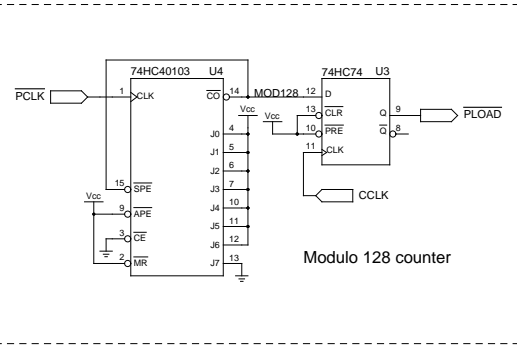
74HC40103 U4

$\overline{PCLK}$

1 CLK

15 $\overline{SPE}$

Vcc

9 $\overline{APE}$

3 $\overline{CE}$

2 $\overline{MR}$

$\overline{CO}$ 14

Vcc

J0 4

J1 5

J2 6

J3 7

J4 10

J5 11

J6 12

J7 13

MOD128

74HC74 U3

12 D

13 $\overline{CLR}$

Vcc

10 $\overline{PRE}$

11 CLK

Q 9

$\overline{Q}$ 8

$\overline{PLOAD}$

CCLK

Modulo 128 counter